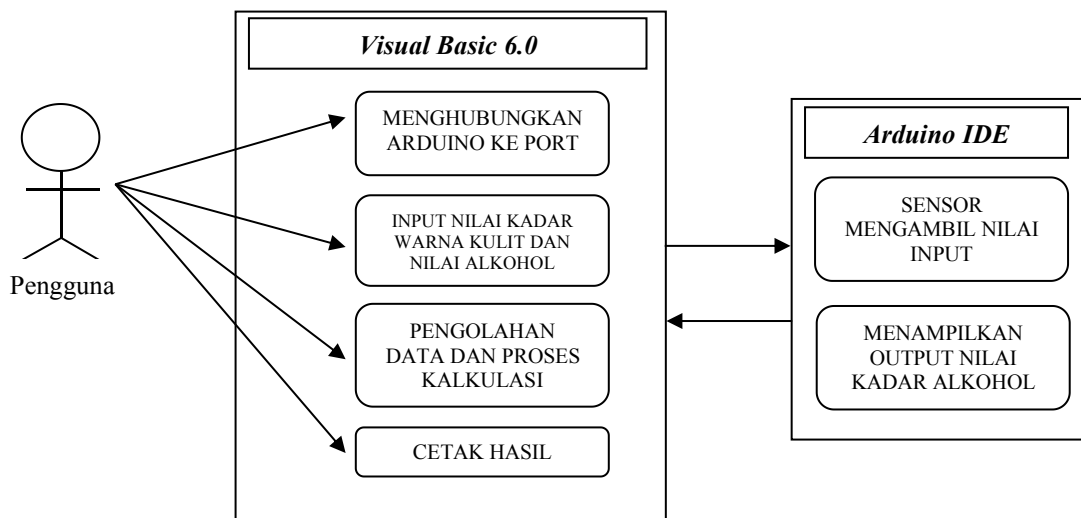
Visual Basic 6.0

MENGHUBUNGKAN ARDUINO KE PORT

INPUT NILAI KADAR WARNA KULIT DAN NILAI ALKOHOL

PENGOLAHAN DATA DAN PROSES KALKULASI

CETAK HASIL

Pengguna

Arduino IDE

SENSOR MENGAMBIL NILAI INPUT

MENAMPILKAN OUTPUT NILAI KADAR ALKOHOL